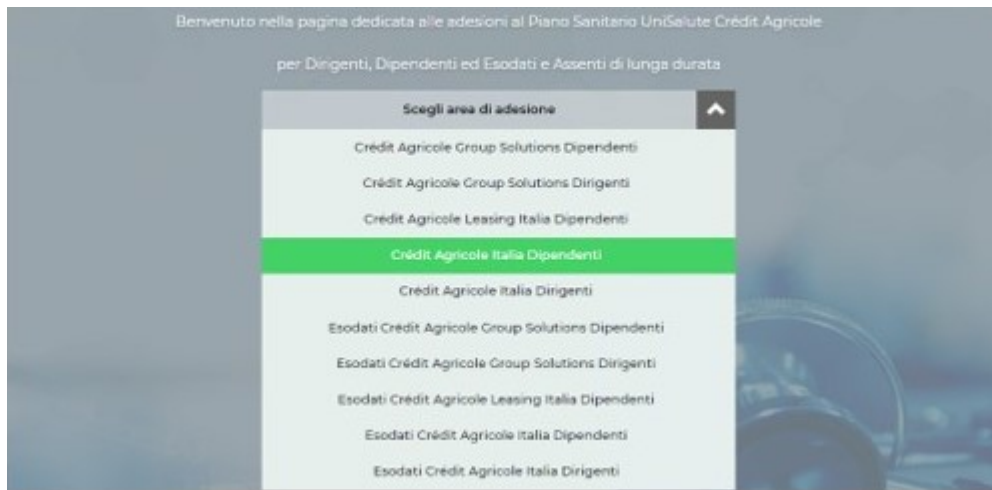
Benvenuto nella pagina dedicata alle adesioni al Piano Sanitario UniSalute Crédit Agricole

per Dirigenti, Dipendenti ed Esodati e Assenti di lunga durata

Scegli area di adesione

Crédit Agricole Group Solutions Dipendenti

Crédit Agricole Group Solutions Dirigenti

Crédit Agricole Leasing Italia Dipendenti

Crédit Agricole Italia Dipendenti

Crédit Agricole Italia Dirigenti

Esodati Crédit Agricole Group Solutions Dipendenti

Esodati Crédit Agricole Group Solutions Dirigenti

Esodati Crédit Agricole Leasing Italia Dipendenti

Esodati Crédit Agricole Italia Dipendenti

Esodati Crédit Agricole Italia Dirigenti